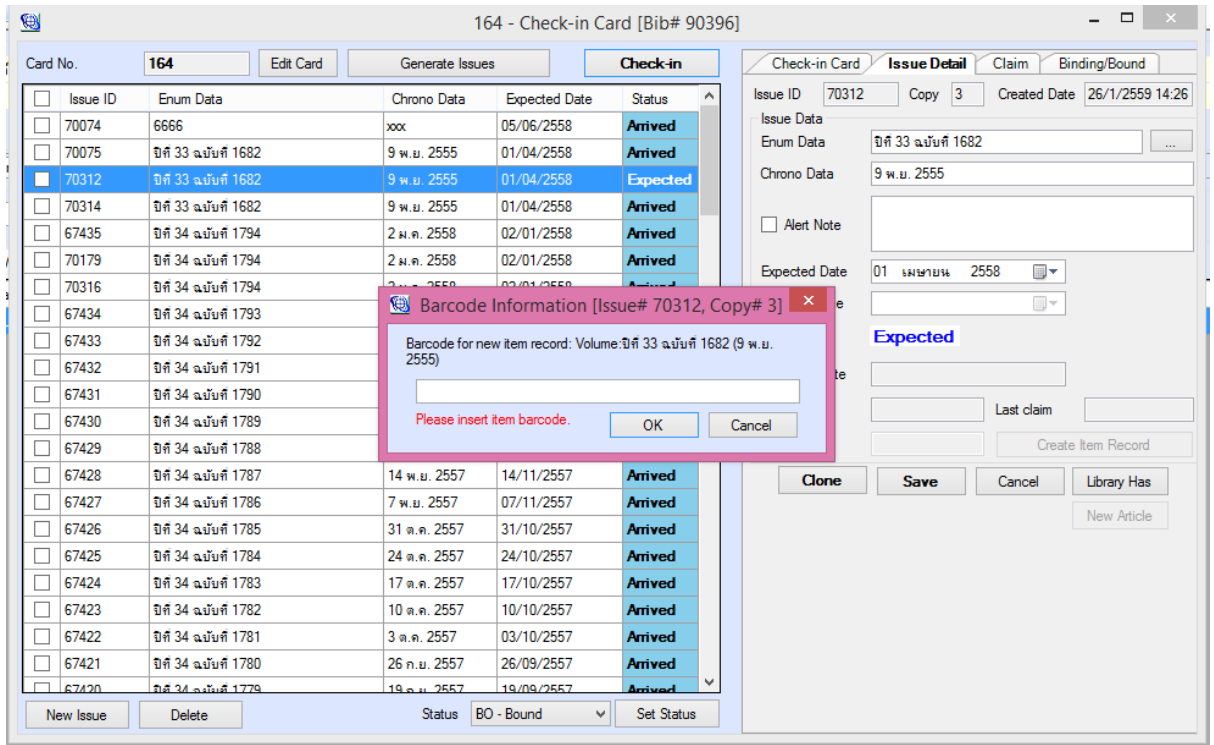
164 - Check-in Card [Bib# 90396]

Card No. 164 Edit Card Generate Issues Check-in

| | Issue ID | Enum Data | Chrono Data | Expected Date | Status |
|---|---|---|---|---|---|
| | 70074 | 6666 | xxx | 05/06/2558 | Arrived |
| | 70075 | ปีที่ 33 ฉบับที่ 1682 | 9 พ.ย. 2555 | 01/04/2558 | Arrived |
| | 70312 | ปีที่ 33 ฉบับที่ 1682 | 9 พ.ย. 2555 | 01/04/2558 | Expected |
| | 70314 | ปีที่ 33 ฉบับที่ 1682 | 9 พ.ย. 2555 | 01/04/2558 | Arrived |
| | 67435 | ปีที่ 34 ฉบับที่ 1794 | 2 ม.ค. 2558 | 02/01/2558 | Arrived |
| | 70179 | ปีที่ 34 ฉบับที่ 1794 | 2 ม.ค. 2558 | 02/01/2558 | Arrived |
| | 70316 | ปีที่ 34 ฉบับที่ 1794 | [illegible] | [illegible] | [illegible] |
| | 67434 | ปีที่ 34 ฉบับที่ 1793 | | | |
| | 67433 | ปีที่ 34 ฉบับที่ 1792 | | | |
| | 67432 | ปีที่ 34 ฉบับที่ 1791 | | | |
| | 67431 | ปีที่ 34 ฉบับที่ 1790 | | | |
| | 67430 | ปีที่ 34 ฉบับที่ 1789 | | | |
| | 67429 | ปีที่ 34 ฉบับที่ 1788 | | | |
| | 67428 | ปีที่ 34 ฉบับที่ 1787 | 14 พ.ย. 2557 | 14/11/2557 | Arrived |
| | 67427 | ปีที่ 34 ฉบับที่ 1786 | 7 พ.ย. 2557 | 07/11/2557 | Arrived |
| | 67426 | ปีที่ 34 ฉบับที่ 1785 | 31 ต.ค. 2557 | 31/10/2557 | Arrived |
| | 67425 | ปีที่ 34 ฉบับที่ 1784 | 24 ต.ค. 2557 | 24/10/2557 | Arrived |
| | 67424 | ปีที่ 34 ฉบับที่ 1783 | 17 ต.ค. 2557 | 17/10/2557 | Arrived |
| | 67423 | ปีที่ 34 ฉบับที่ 1782 | 10 ต.ค. 2557 | 10/10/2557 | Arrived |
| | 67422 | ปีที่ 34 ฉบับที่ 1781 | 3 ต.ค. 2557 | 03/10/2557 | Arrived |
| | 67421 | ปีที่ 34 ฉบับที่ 1780 | 26 ก.ย. 2557 | 26/09/2557 | Arrived |
| | 67420 | ปีที่ 34 ฉบับที่ 1779 | 19 ก.ย. 2557 | 19/09/2557 | Arrived |

New Issue Delete Status BO - Bound Set Status

Check-in Card | Issue Detail | Claim | Binding/Bound

Issue ID 70312 Copy 3 Created Date 26/1/2559 14:26
Issue Data
Enum Data ปีที่ 33 ฉบับที่ 1682 ...
Chrono Data 9 พ.ย. 2555
Alert Note
Expected Date 01 เมษายน 2558
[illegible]e
Expected
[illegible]te
Last claim
Create Item Record
Clone Save Cancel Library Has
New Article

Barcode Information [Issue# 70312, Copy# 3]
Barcode for new item record: Volume:ปีที่ 33 ฉบับที่ 1682 (9 พ.ย. 2555)
Please insert item barcode.
OK Cancel